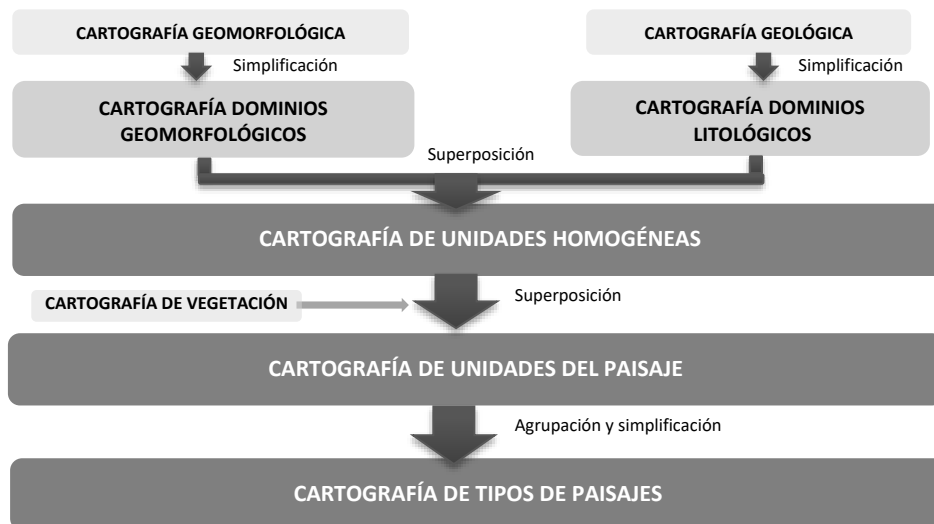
CARTOGRAFÍA GEOMORFOLÓGICA

Simplificación

CARTOGRAFÍA DOMINIOS GEOMORFOLÓGICOS

CARTOGRAFÍA GEOLÓGICA

Simplificación

CARTOGRAFÍA DOMINIOS LITOLÓGICOS

Superposición

CARTOGRAFÍA DE UNIDADES HOMOGÉNEAS

CARTOGRAFÍA DE VEGETACIÓN

Superposición

CARTOGRAFÍA DE UNIDADES DEL PAISAJE

Agrupación y simplificación

CARTOGRAFÍA DE TIPOS DE PAISAJES